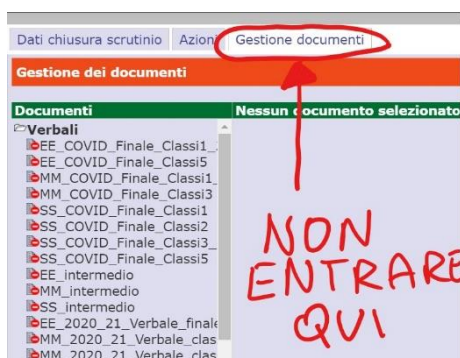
Dati chiusura scrutinio | Azioni | Gestione documenti

Gestione dei documenti

Documenti

Nessun documento selezionato

Verbali
EE_COVID_Finale_Classi1_
EE_COVID_Finale_Classi5
MM_COVID_Finale_Classi1_
MM_COVID_Finale_Classi3
SS_COVID_Finale_Classi1
SS_COVID_Finale_Classi2
SS_COVID_Finale_Classi3_
SS_COVID_Finale_Classi5
EE_intermedio
MM_intermedio
SS_intermedio
EE_2020_21_Verbale_finale
MM_2020_21_Verbale_clas
MM_2020_21_Verbale_clas

NON ENTRARE QUI